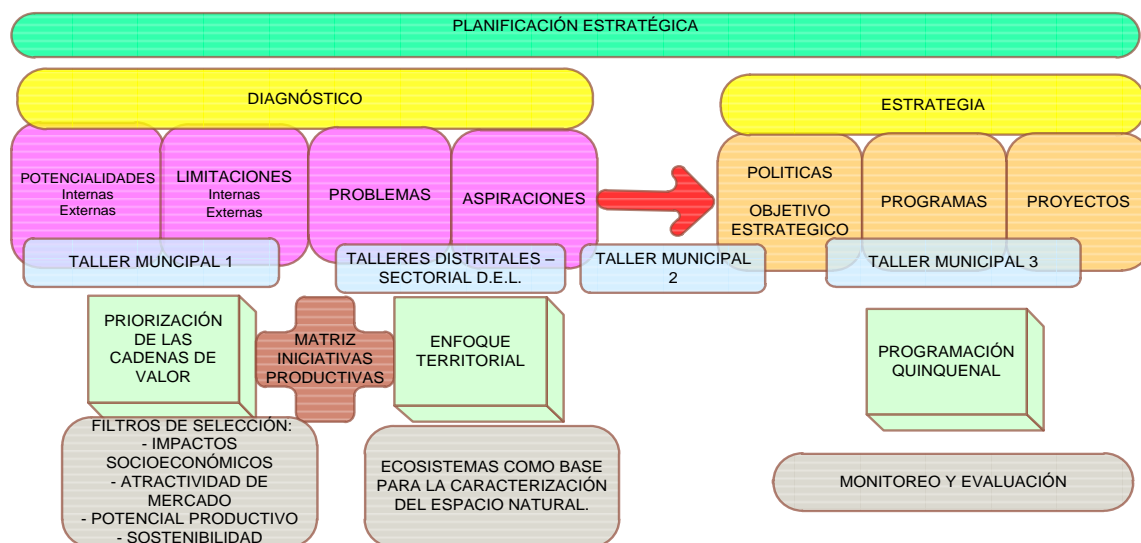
PLANIFICACIÓN ESTRATÉGICA

DIAGNÓSTICO

POTENCIALIDADES
Internas
Externas

LIMITACIONES
Internas
Externas

PROBLEMAS

ASPIRACIONES

ESTRATEGIA

POLITICAS

OBJETIVO ESTRATEGICO

PROGRAMAS

PROYECTOS

TALLER MUNCIPAL 1

TALLERES DISTRITALES – SECTORIAL D.E.L.

TALLER MUNICIPAL 2

TALLER MUNICIPAL 3

PRIORIZACIÓN DE LAS CADENAS DE VALOR

MATRIZ INICIATIVAS PRODUCTIVAS

ENFOQUE TERRITORIAL

PROGRAMACIÓN QUINQUENAL

FILTROS DE SELECCIÓN:
- IMPACTOS SOCIOECONÓMICOS
- ATRACTIVIDAD DE MERCADO
- POTENCIAL PRODUCTIVO
- SOSTENIBILIDAD

ECOSISTEMAS COMO BASE PARA LA CARACTERIZACIÓN DEL ESPACIO NATURAL.

MONITOREO Y EVALUACIÓN